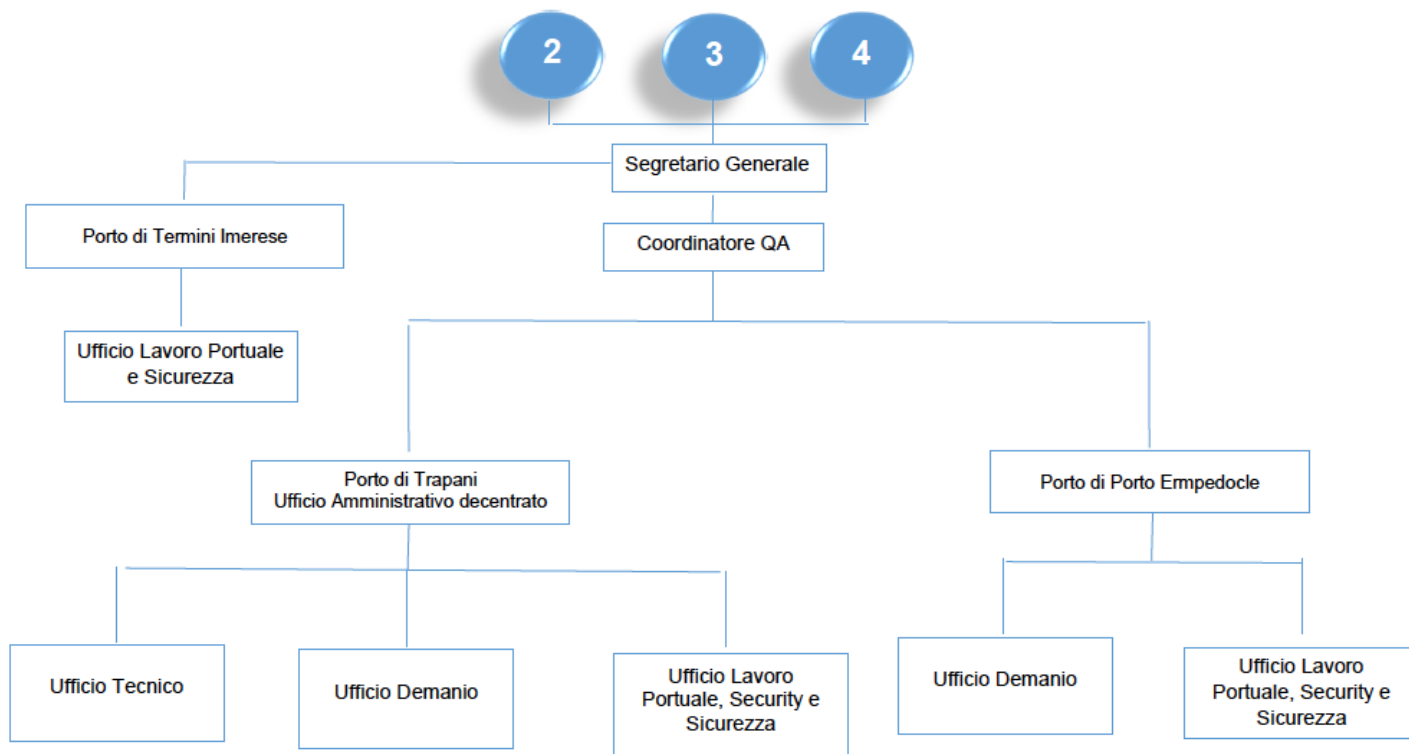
2

3

4

Segretario Generale

Porto di Termini Imerese

Coordinatore QA

Ufficio Lavoro Portuale e Sicurezza

Porto di Trapani
Ufficio Amministrativo decentrato

Porto di Porto Empedocle

Ufficio Tecnico

Ufficio Demanio

Ufficio Lavoro Portuale, Security e Sicurezza

Ufficio Demanio

Ufficio Lavoro Portuale, Security e Sicurezza